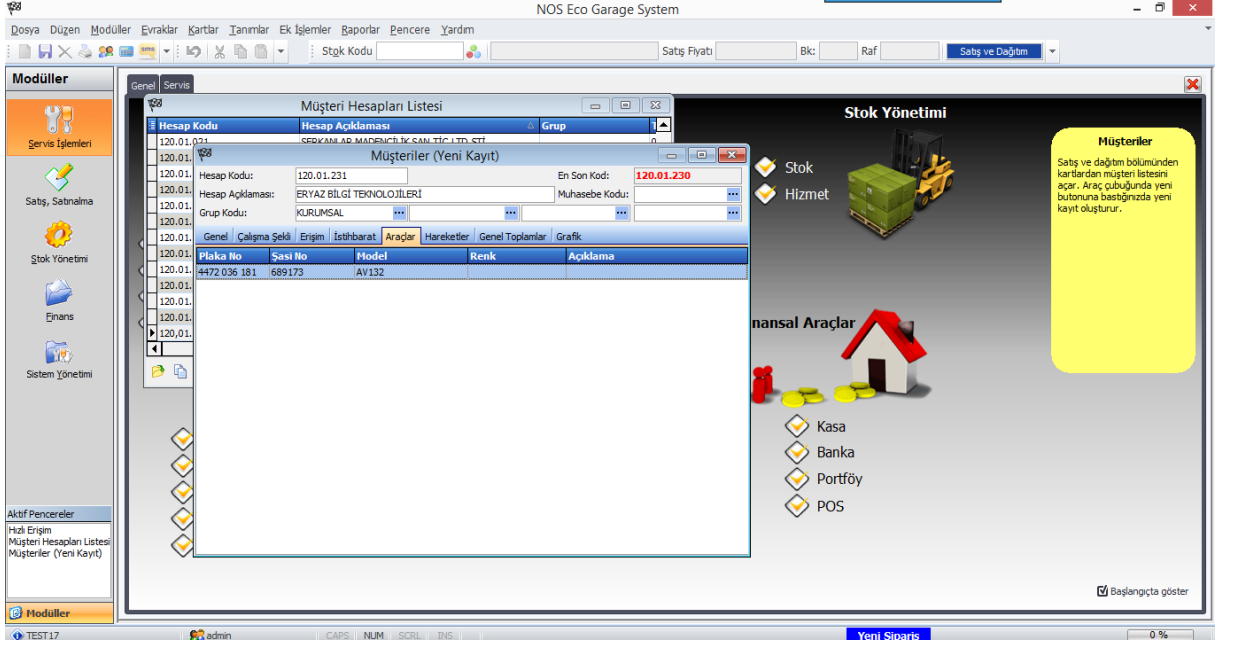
NOS Eco Garage System

Dosya Düzen Modüller Evraklar Kartlar Tanımlar Ek İşlemler Raporlar Pencere Yardım

Stok Kodu Satış Fiyatı Bk: Raf Satış ve Dağıtım

Modüller

Servis İşlemleri

Satış, Satınalma

Stok Yönetimi

Finans

Sistem Yönetimi

Aktif Pencereler
Hızlı Erişim
Müşteri Hesapları Listesi
Müşteriler (Yeni Kayıt)

Modüller

Genel Servis

Müşteri Hesapları Listesi

| Hesap Kodu | Hesap Açıklaması | Grup |
|---|---|---|
| 120.01.021 | SERKANLAR MADENCİLİK SAN TİC LTD ŞTİ | 0 |
| 120.01. | | |
| 120.01. | | |
| 120.01. | | |
| 120.01. | | |
| 120.01. | | |
| 120.01. | | |
| 120.01. | | |
| 120.01. | | |
| 120.01. | | |
| 120.01. | | |
| 120.01. | | |
| 120.01. | | |
| 120,01. | | |

Müşteriler (Yeni Kayıt)

Hesap Kodu: 120.01.231
En Son Kod: 120.01.230
Hesap Açıklaması: ERYAZ BİLGİ TEKNOLOJİLERİ
Muhasebe Kodu:
Grup Kodu: KURUMSAL

Genel Çalışma Şekli Erişim İstihbarat Araçlar Hareketler Genel Toplamlar Grafik

| Plaka No | Şasi No | Model | Renk | Açıklama |
|---|---|---|---|---|
| 4472 036 181 | 689173 | AV132 | | |

Stok Yönetimi

Stok
Hizmet

Müşteriler

Satış ve dağıtım bölümünden kartlardan müşteri listesini açar. Araç çubuğunda yeni butonuna bastığınızda yeni kayıt oluşturur.

nansal Araçlar

Kasa
Banka
Portföy
POS

Başlangıçta göster

TEST17 admin CAPS NUM SCRL INS Yeni Sipariş 0 %